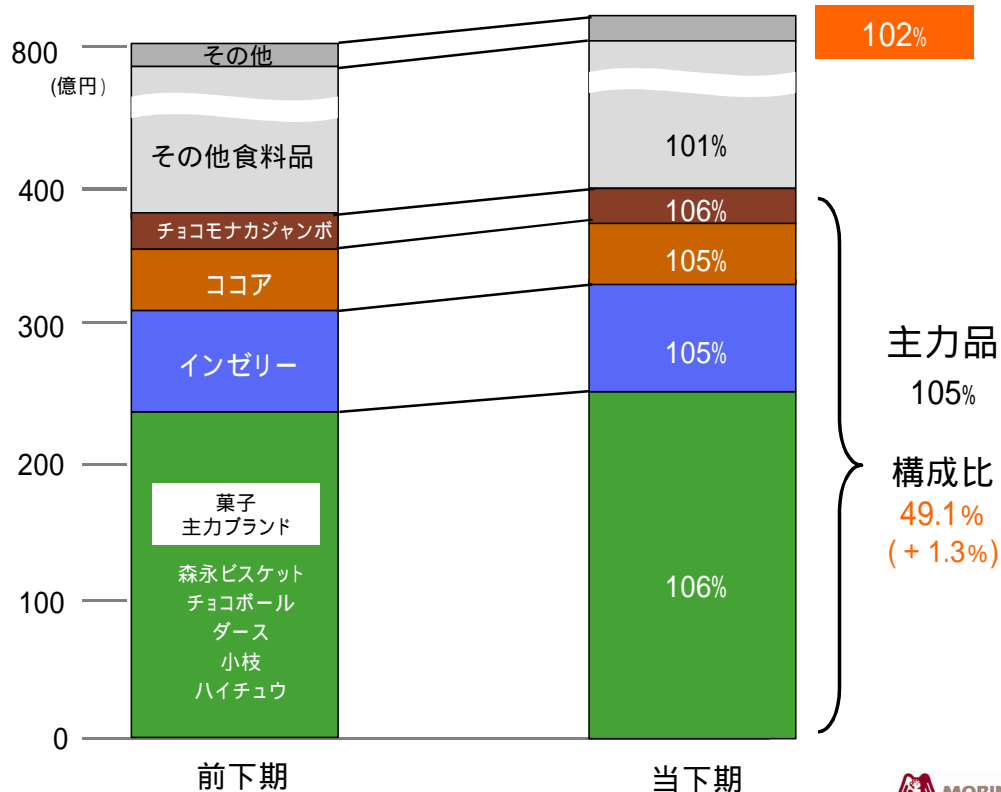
800
(億円)
400
300
200
100
0

その他
その他食料品
チョコモナカジャンボ
ココア
インゼリー
菓子
主力ブランド
森永ビスケット
チョコボール
ダース
小枝
ハイチュウ

102%
101%
106%
105%
105%
106%

主力品
105%
構成比
49.1%
(+1.3%)

前下期
当下期

MORIN